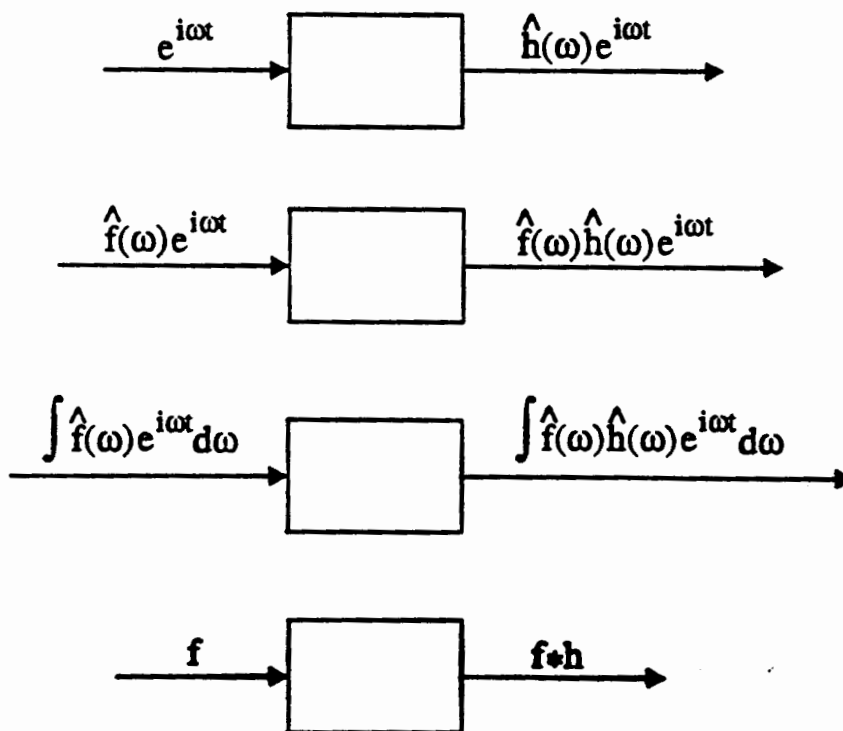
$e^{i\omega t}$

$\hat{h}(\omega)e^{i\omega t}$

$\hat{f}(\omega)e^{i\omega t}$

$\hat{f}(\omega)\hat{h}(\omega)e^{i\omega t}$

$\int\hat{f}(\omega)e^{i\omega t}d\omega$

$\int\hat{f}(\omega)\hat{h}(\omega)e^{i\omega t}d\omega$

$\mathbf{f}$

$\mathbf{f*h}$